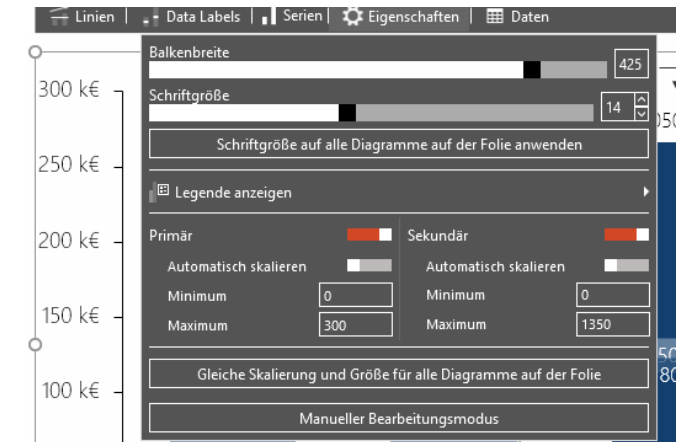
Linien | Data Labels | Serien | Eigenschaften | Daten

Balkenbreite
425

Schriftgröße
14

Schriftgröße auf alle Diagramme auf der Folie anwenden

Legende anzeigen

Primär
Automatisch skalieren
Minimum 0
Maximum 300

Sekundär
Automatisch skalieren
Minimum 0
Maximum 1350

Gleiche Skalierung und Größe für alle Diagramme auf der Folie

Manueller Bearbeitungsmodus

300 k€
250 k€
200 k€
150 k€
100 k€